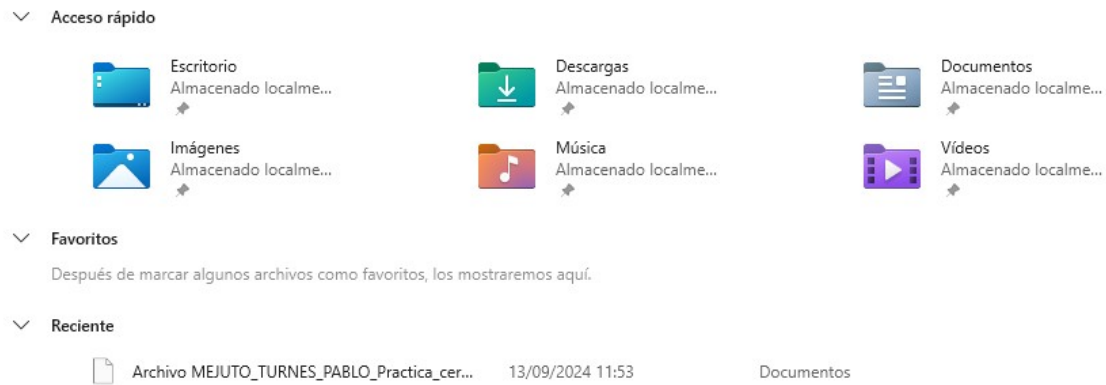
Acceso rápido

Escritorio
Almacenado localme...

Descargas
Almacenado localme...

Documentos
Almacenado localme...

Imágenes
Almacenado localme...

Música
Almacenado localme...

Vídeos
Almacenado localme...

Favoritos

Después de marcar algunos archivos como favoritos, los mostraremos aquí.

Reciente

Archivo MEJUTO_TURNES_PABLO_Practica_cer... 13/09/2024 11:53 Documentos